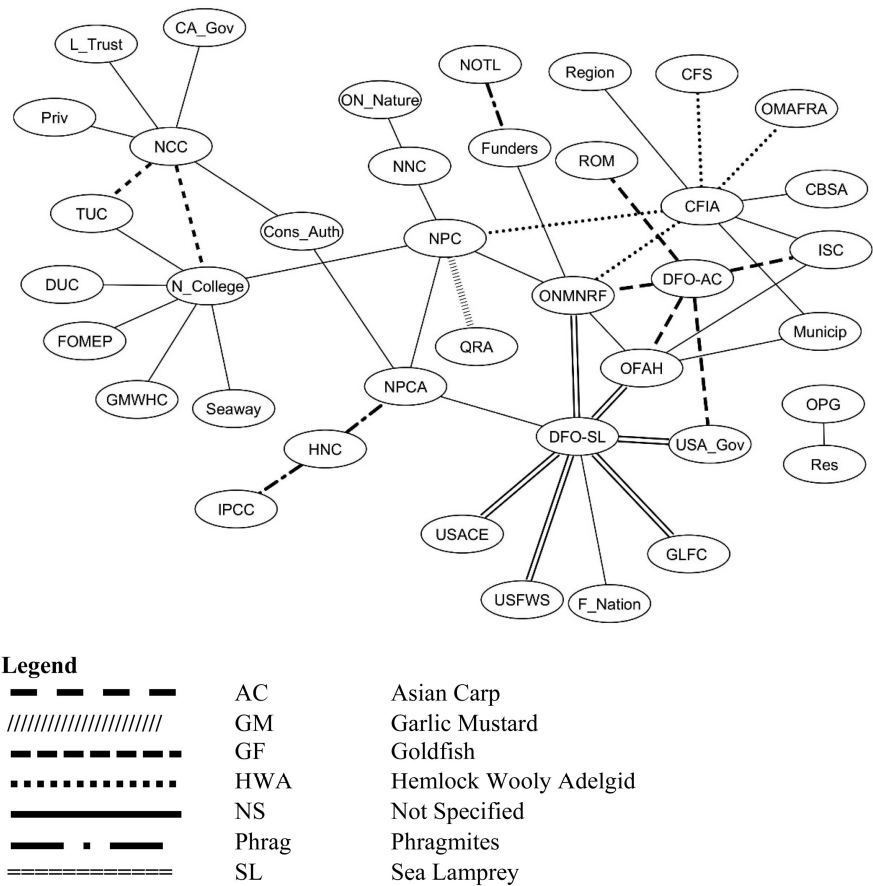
CA_Gov
L_Trust
Priv
NCC
TUC
DUC
N_College
FOMEP
GMWHC
Seaway
Cons_Auth
ON_Nature
NNC
NOTL
Funders
NPC
QRA
NPCA
HNC
IPCC
Region
CFS
OMAFRA
ROM
CFIA
CBSA
ISC
DFO-AC
ONMNRF
OFAH
Municip
OPG
Res
DFO-SL
USA_Gov
USACE
USFWS
F_Nation
GLFC

Legend

| | | |
|---|---|---|
| | AC | Asian Carp |
| ////////////////////// | GM | Garlic Mustard |
| | GF | Goldfish |
| | HWA | Hemlock Wooly Adelgid |
| | NS | Not Specified |
| | Phrag | Phragmites |
| ============ | SL | Sea Lamprey |